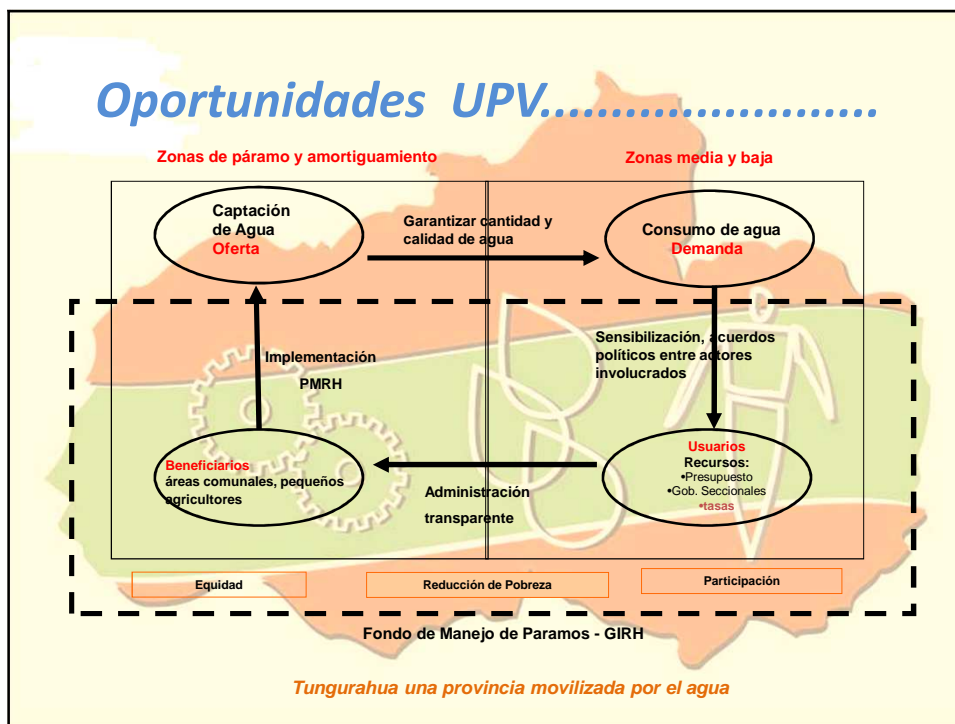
Oportunidades UPV.......................

Zonas de páramo y amortiguamiento

Zonas media y baja

Captación de Agua
Oferta

Garantizar cantidad y calidad de agua

Consumo de agua
Demanda

Implementación PMRH

Sensibilización, acuerdos políticos entre actores involucrados

Beneficiarios
áreas comunales, pequeños agricultores

Administración transparente

Usuarios
Recursos:
•Presupuesto
•Gob. Seccionales
•tasas

Equidad

Reducción de Pobreza

Participación

Fondo de Manejo de Paramos - GIRH

Tungurahua una provincia movilizada por el agua